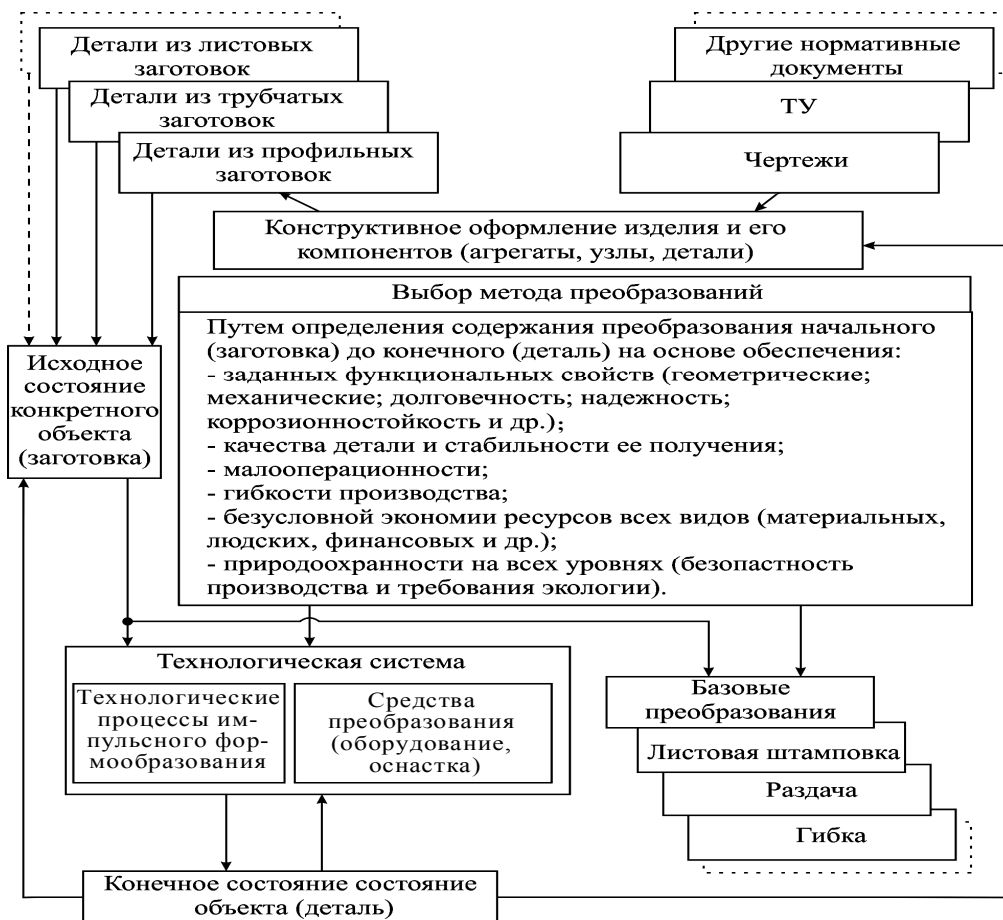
Детали из листовых заготовок

Детали из трубчатых заготовок

Детали из профильных заготовок

Другие нормативные документы

ТУ

Чертежи

Конструктивное оформление изделия и его компонентов (агрегаты, узлы, детали)

Выбор метода преобразований

Путем определения содержания преобразования начального (заготовка) до конечного (деталь) на основе обеспечения:
- заданных функциональных свойств (геометрические; механические; долговечность; надежность; коррозионностойкость и др.);
- качества детали и стабильности ее получения;
- малооперационности;
- гибкости производства;
- безусловной экономии ресурсов всех видов (материальных, людских, финансовых и др.);
- природоохранности на всех уровнях (безопастность производства и требования экологии).

Исходное состояние конкретного объекта (заготовка)

Технологическая система

Технологические процессы импульсного формообразования

Средства преобразования (оборудование, оснастка)

Базовые преобразования

Листовая штамповка

Раздача

Гибка

Конечное состояние состояние объекта (деталь)